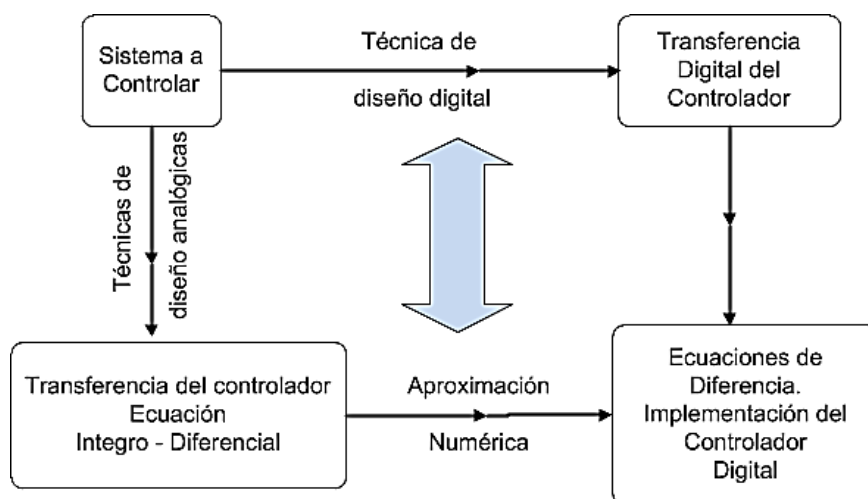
Sistema a Controlar

Técnica de

diseño digital

Transferencia Digital del Controlador

Técnicas de diseño analógicas

Transferencia del controlador Ecuación Integro - Diferencial

Aproximación

Numérica

Ecuaciones de Diferencia. Implementación del Controlador Digital